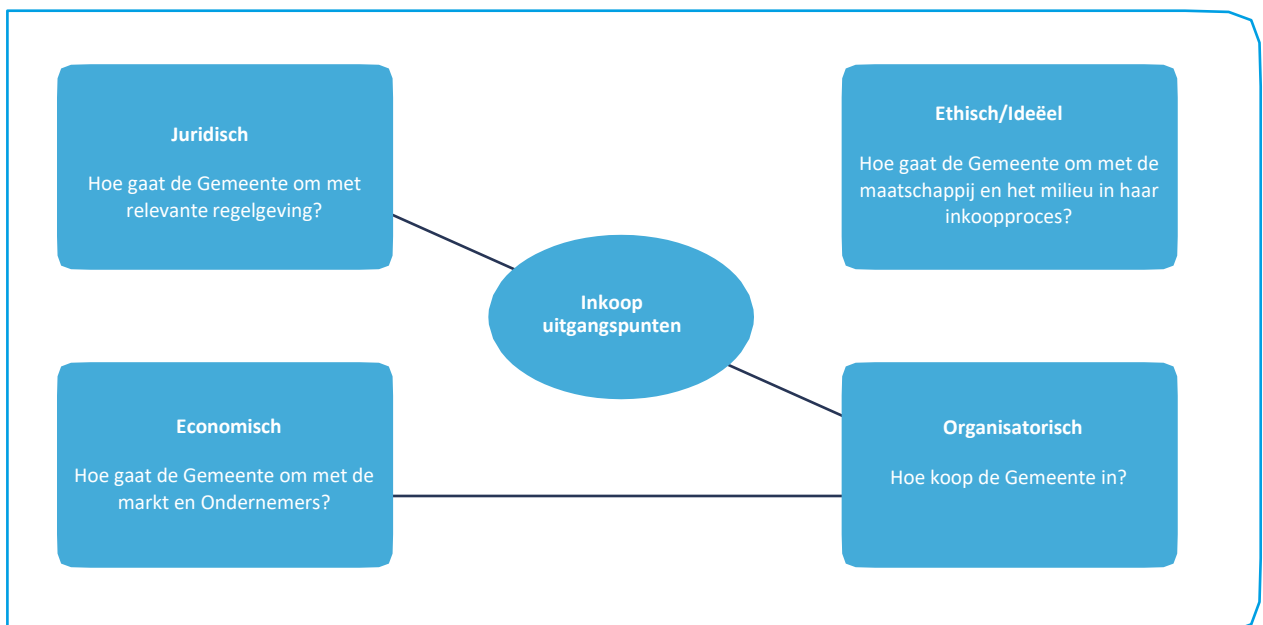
Juridisch

Hoe gaat de Gemeente om met relevante regelgeving?

Ethisch/Ideëel

Hoe gaat de Gemeente om met de maatschappij en het milieu in haar inkoopproces?

Inkoop uitgangspunten

Economisch

Hoe gaat de Gemeente om met de markt en Ondernemers?

Organisatorisch

Hoe koop de Gemeente in?